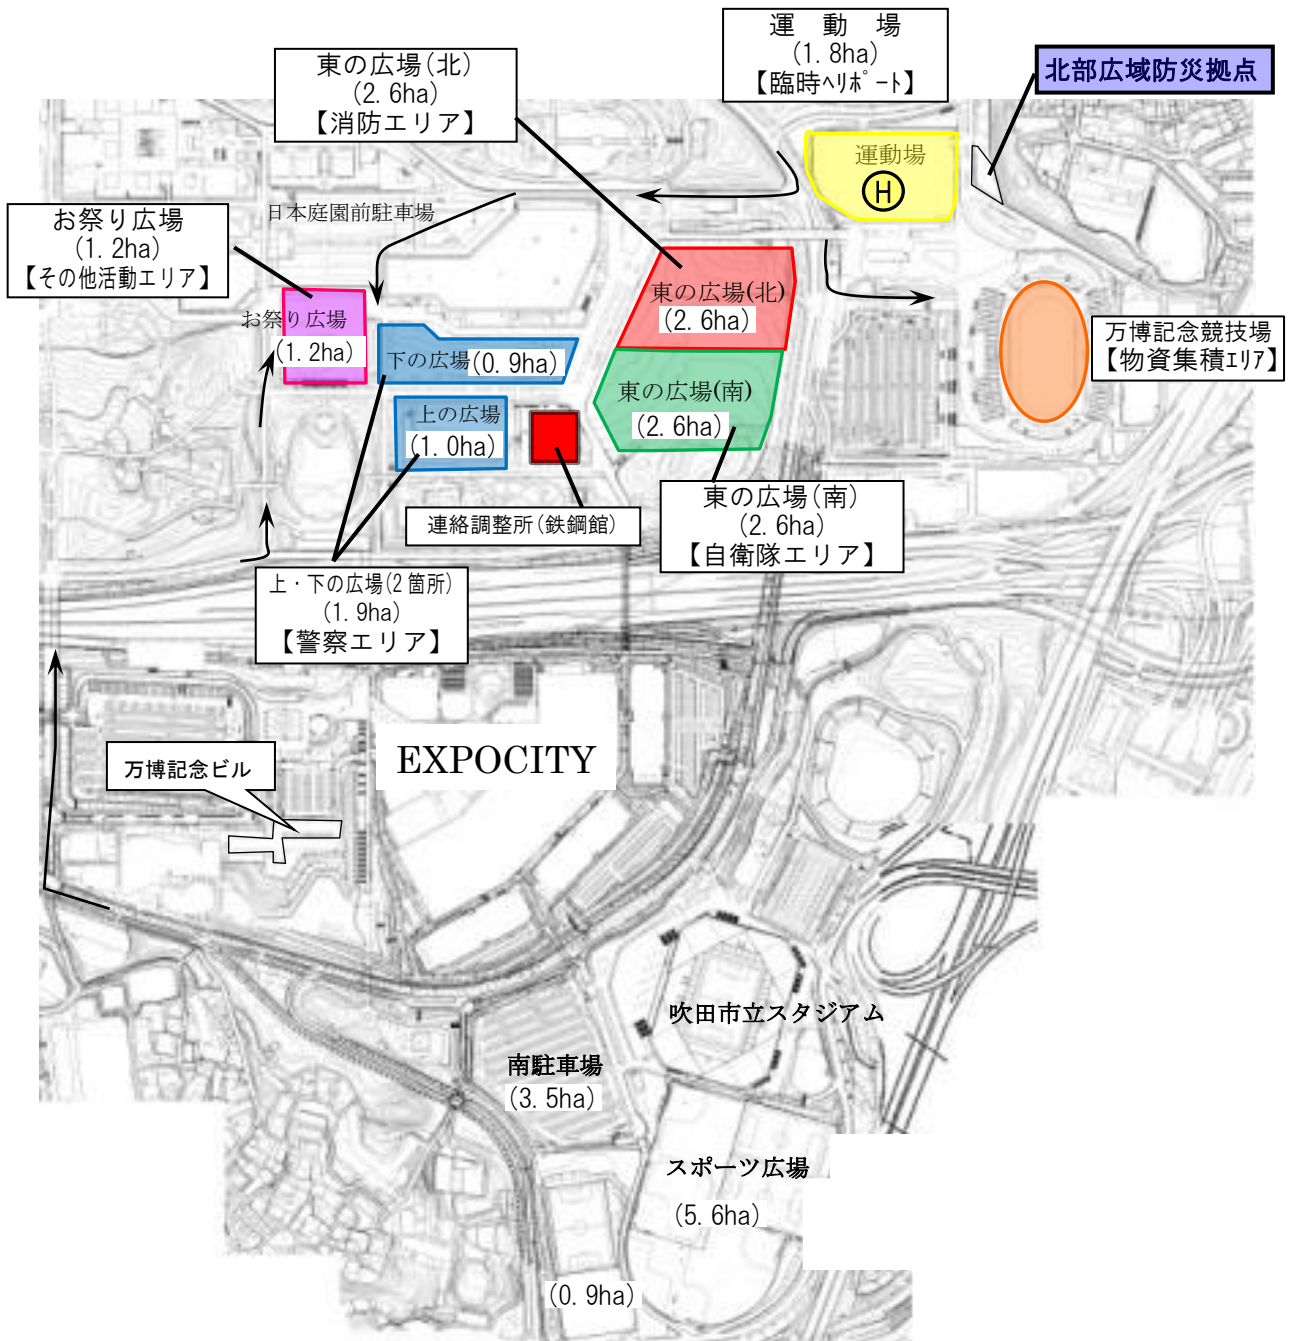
運　動　場
(1. 8ha)
【臨時ﾍﾘﾎﾟｰﾄ】

北部広域防災拠点

東の広場(北)
(2. 6ha)
【消防エリア】

運動場
H

日本庭園前駐車場

お祭り広場
(1. 2ha)
【その他活動エリア】

お祭り広場
(1. 2ha)

下の広場(0. 9ha)

東の広場(北)
(2. 6ha)

東の広場(南)
(2. 6ha)

万博記念競技場
【物資集積ｴﾘｱ】

上の広場
(1. 0ha)

連絡調整所(鉄鋼館)

東の広場(南)
(2. 6ha)
【自衛隊エリア】

上・下の広場(2箇所)
(1. 9ha)
【警察エリア】

EXPOCITY

万博記念ビル

吹田市立スタジアム

南駐車場
(3. 5ha)

スポーツ広場

(5. 6ha)

(0. 9ha)